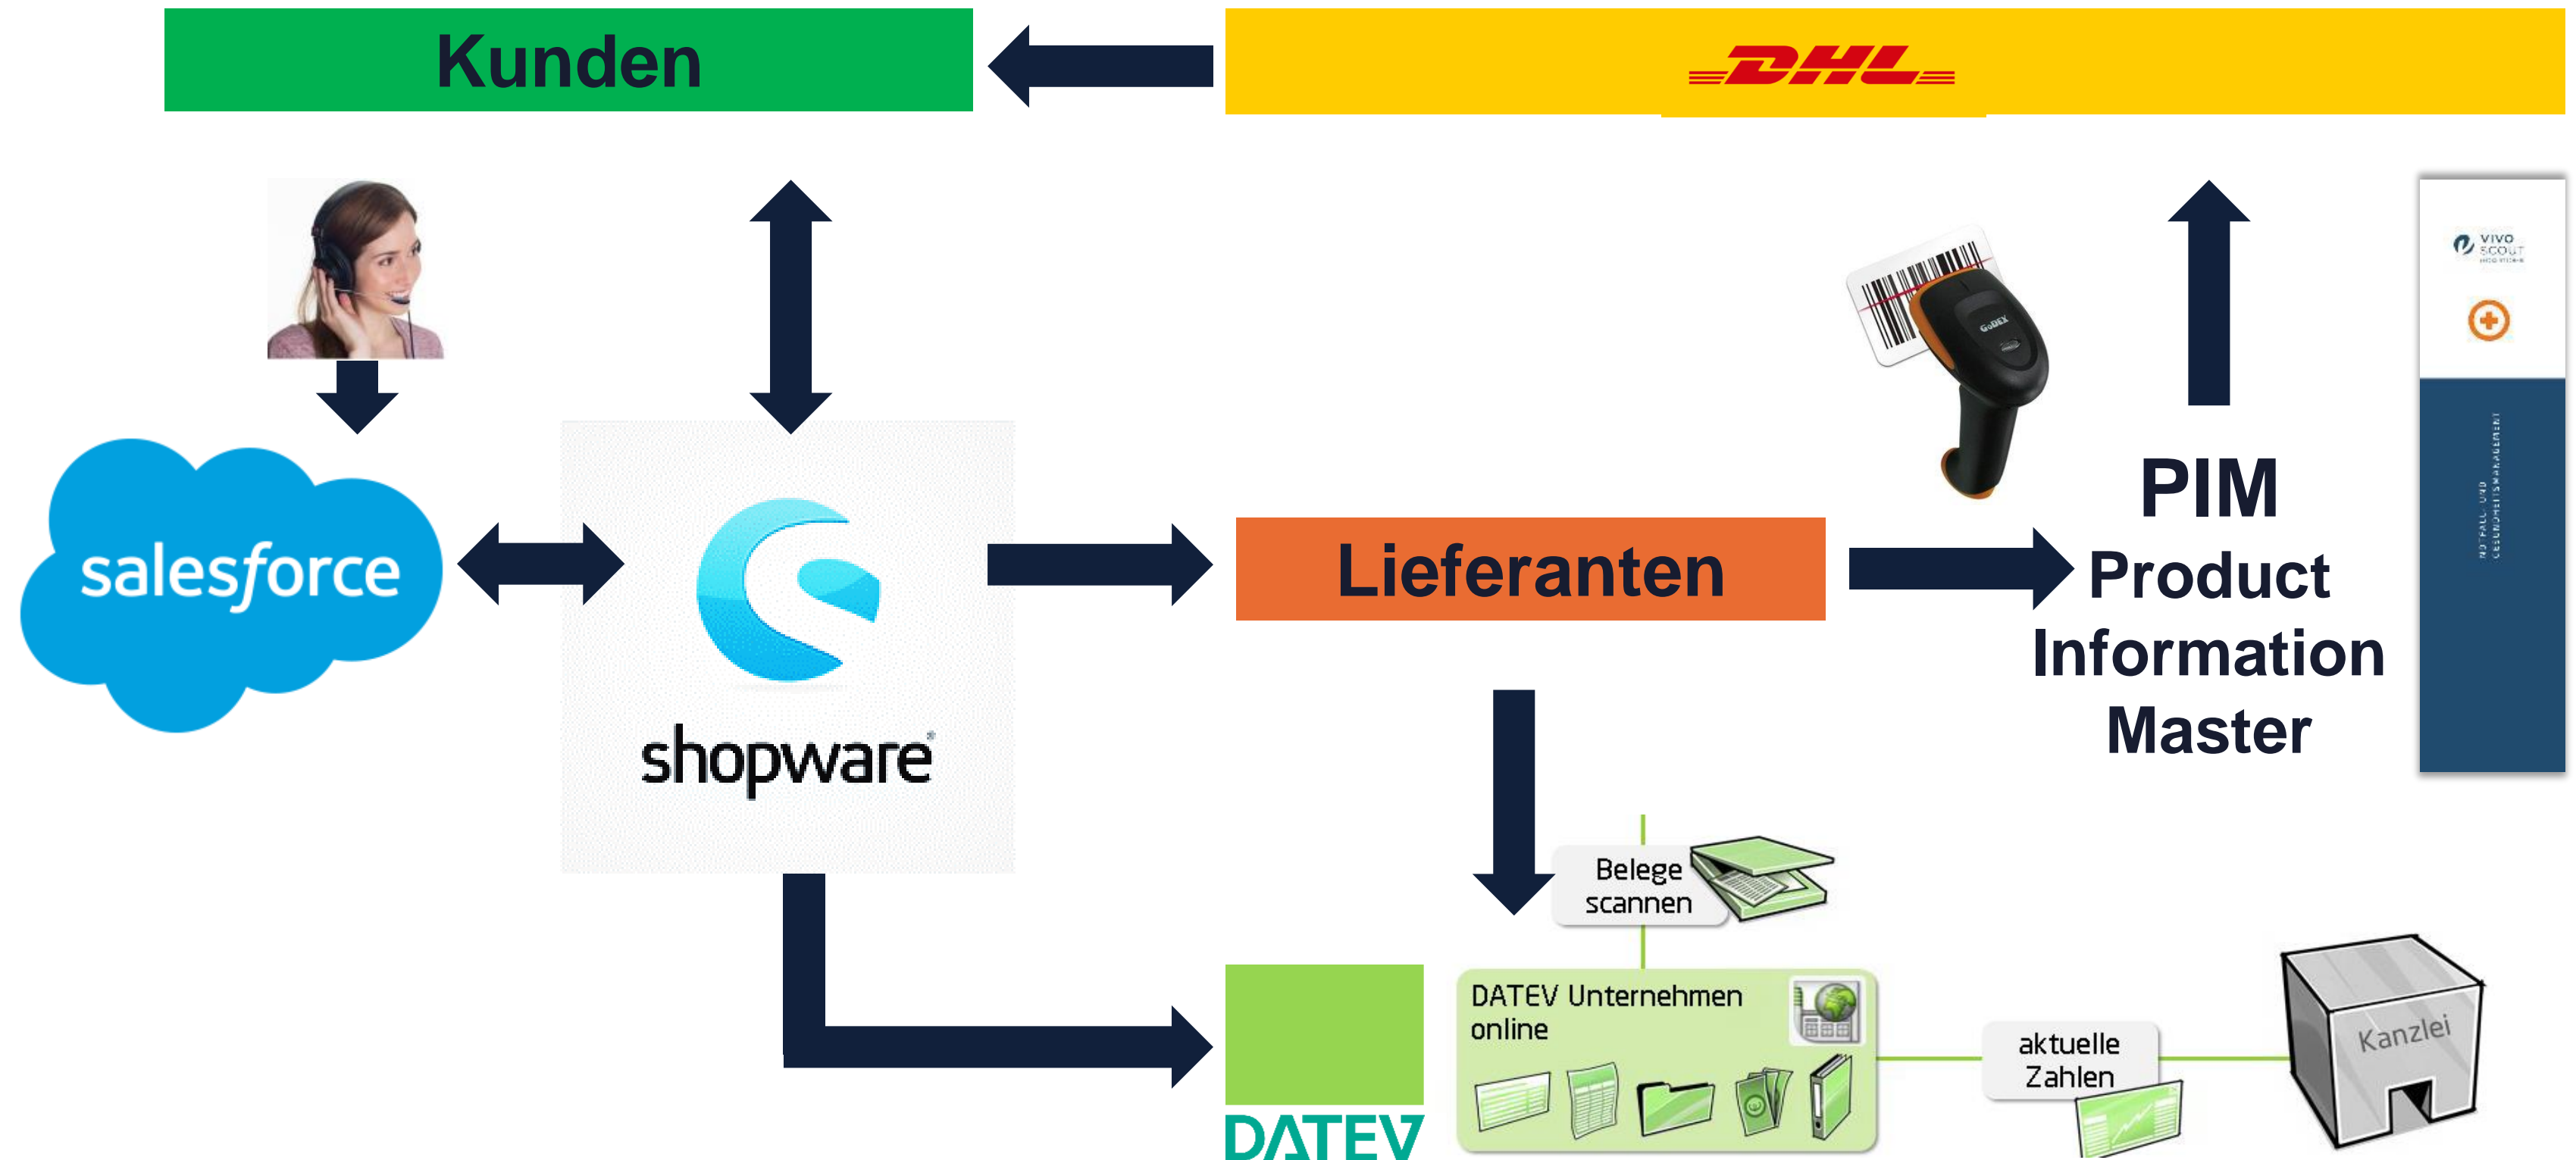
Kunden

DHL

salesforce

shopware

Lieferanten

GoDEX

PIM
Product
Information
Master

VIVO SCOUT

NOTFALL- UND GESUNDHEITSMANAGEMENT

Belege scannen

DATEV

DATEV Unternehmen online

aktuelle Zahlen

Kanzlei